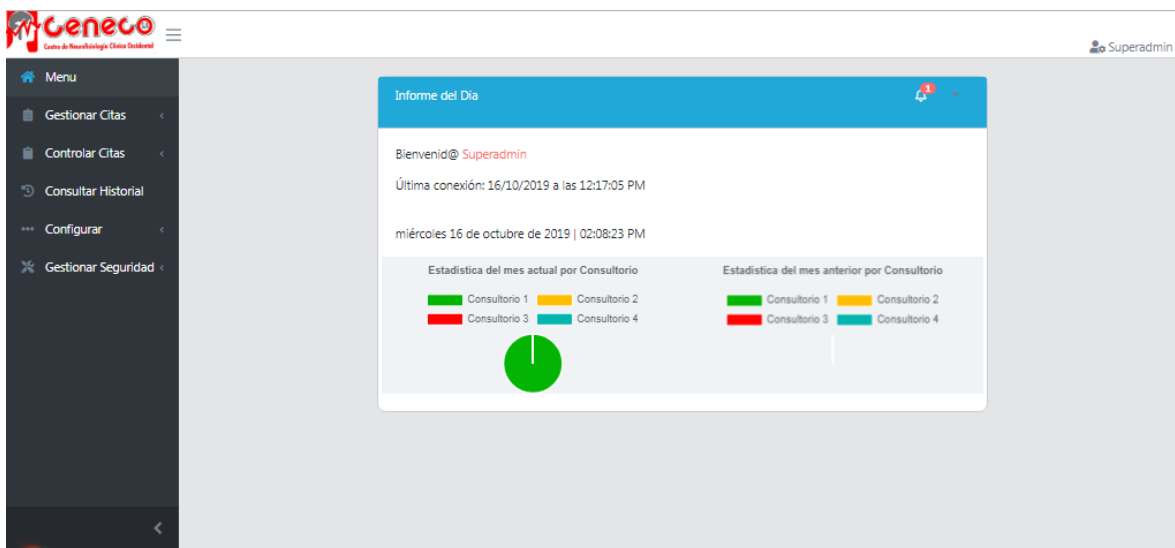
Ceneco
Centro de Neurofisiología Clínica Occidental

Superadmin

Menu
Gestionar Citas
Controlar Citas
Consultar Historial
Configurar
Gestionar Seguridad

Informe del Día
1

Bienvenid@ Superadmin

Última conexión: 16/10/2019 a las 12:17:05 PM

miércoles 16 de octubre de 2019 | 02:08:23 PM

Estadistica del mes actual por Consultorio
Consultorio 1
Consultorio 2
Consultorio 3
Consultorio 4

Estadistica del mes anterior por Consultorio
Consultorio 1
Consultorio 2
Consultorio 3
Consultorio 4